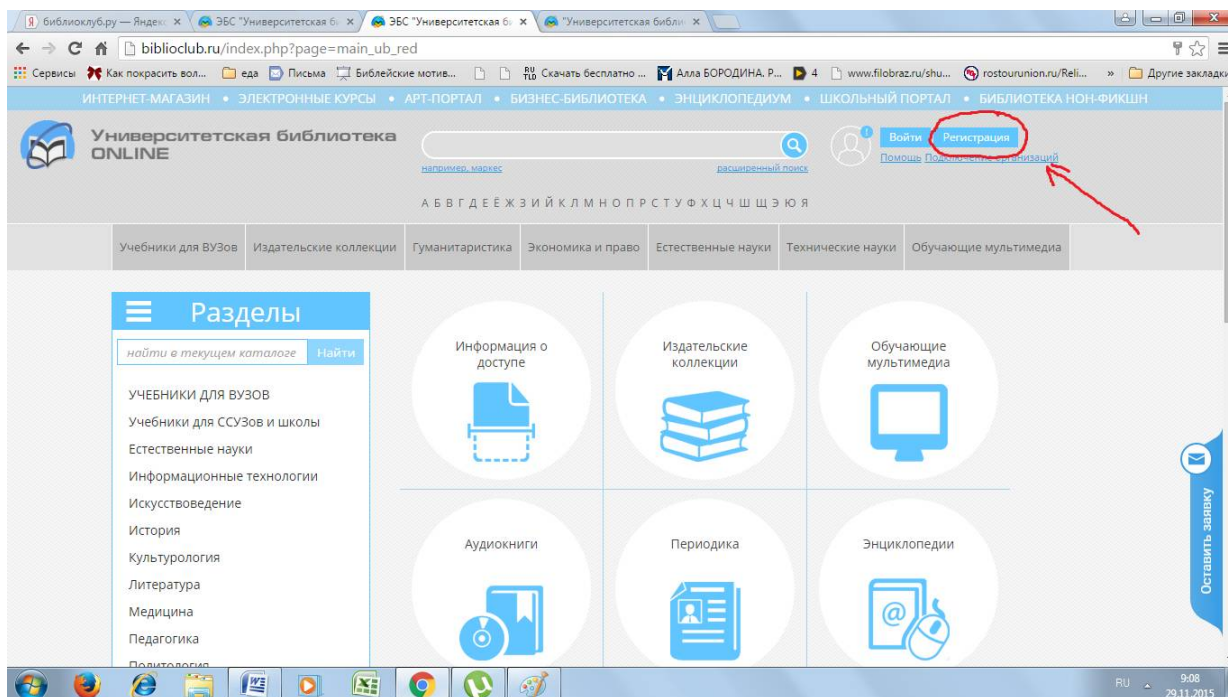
библиоклуб.ру — Яндекс × | ЭБС "Университетская би × | ЭБС "Университетская би × | "Университетская библи ×

biblioclub.ru/index.php?page=main_ub_red

Сервисы | Как покрасить вол... | еда | Письма | Библейские мотив... | Скачать бесплатно ... | Алла БОРОДИНА. Р... | 4 | www.filobraz.ru/shu... | rostourunion.ru/Reli... | » | Другие закладки

ИНТЕРНЕТ-МАГАЗИН • ЭЛЕКТРОННЫЕ КУРСЫ • АРТ-ПОРТАЛ • БИЗНЕС-БИБЛИОТЕКА • ЭНЦИКЛОПЕДИУМ • ШКОЛЬНЫЙ ПОРТАЛ • БИБЛИОТЕКА НОН-ФИКШН

Университетская библиотека ONLINE

например, маркес

расширенный поиск

Войти | Регистрация

Помощь Подключение организаций

А Б В Г Д Е Ё Ж З И Й К Л М Н О П Р С Т У Ф Х Ц Ч Ш Щ Э Ю Я

Учебники для ВУЗов | Издательские коллекции | Гуманитаристика | Экономика и право | Естественные науки | Технические науки | Обучающие мультимедиа

Разделы

найти в текущем каталоге | Найти

УЧЕБНИКИ ДЛЯ ВУЗОВ
Учебники для ССУЗов и школы
Естественные науки
Информационные технологии
Искусствоведение
История
Культурология
Литература
Медицина
Педагогика
Политология

Информация о доступе

Издательские коллекции

Обучающие мультимедиа

Аудиокниги

Периодика

Энциклопедии

Оставить заявку

RU 9:08 29.11.2015